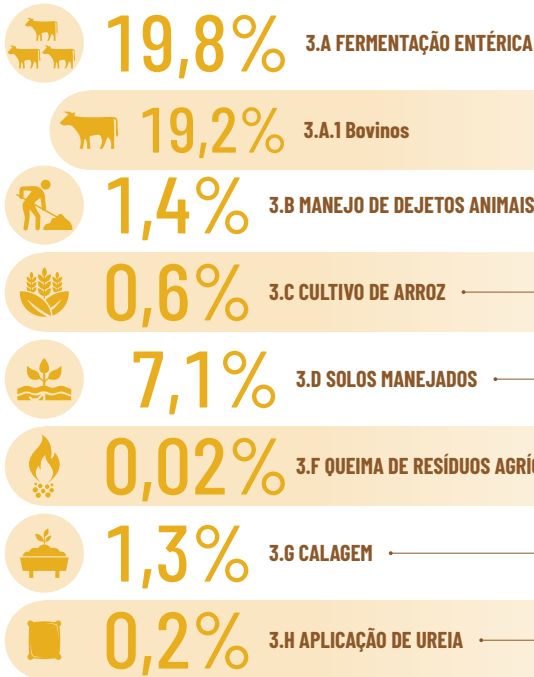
19,8% 3.A FERMENTAÇÃO ENTÉRICA

19,2% 3.A.1 Bovinos

1,4% 3.B MANEJO DE DEJETOS ANIMAIS

0,6% 3.C CULTIVO DE ARROZ

7,1% 3.D SOLOS MANEJADOS

0,02% 3.F QUEIMA DE RESÍDUOS AGRÍ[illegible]

1,3% 3.G CALAGEM

0,2% 3.H APLICAÇÃO DE UREIA